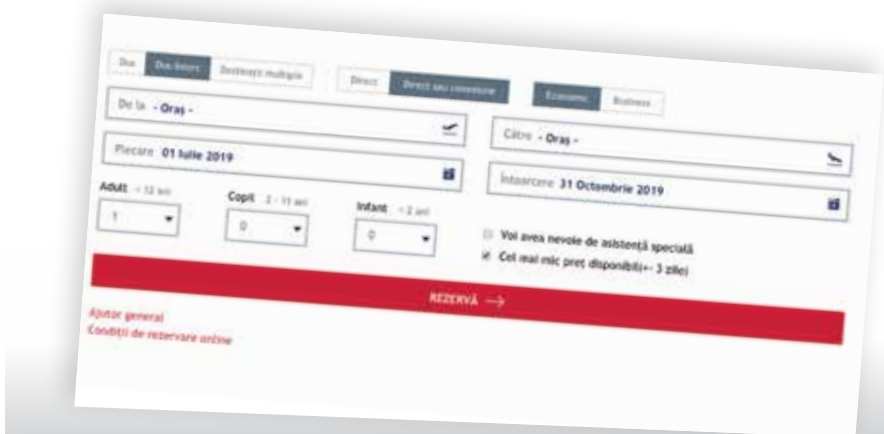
Dus | Dus-întors | Destinații multiple

Direct | Direct sau conexiune

Economic | Business

De la - Oraș -

Către - Oraș -

Plecare 01 Iulie 2019

Întoarcere 31 Octombrie 2019

Adult > 12 ani
1

Copii 2 - 11 ani
0

Infant < 2 ani
0

Voi avea nevoie de asistență specială

Cel mai mic preț disponibil(+- 3 zile)

REZERVĂ →

Ajutor general
Condiții de rezervare online